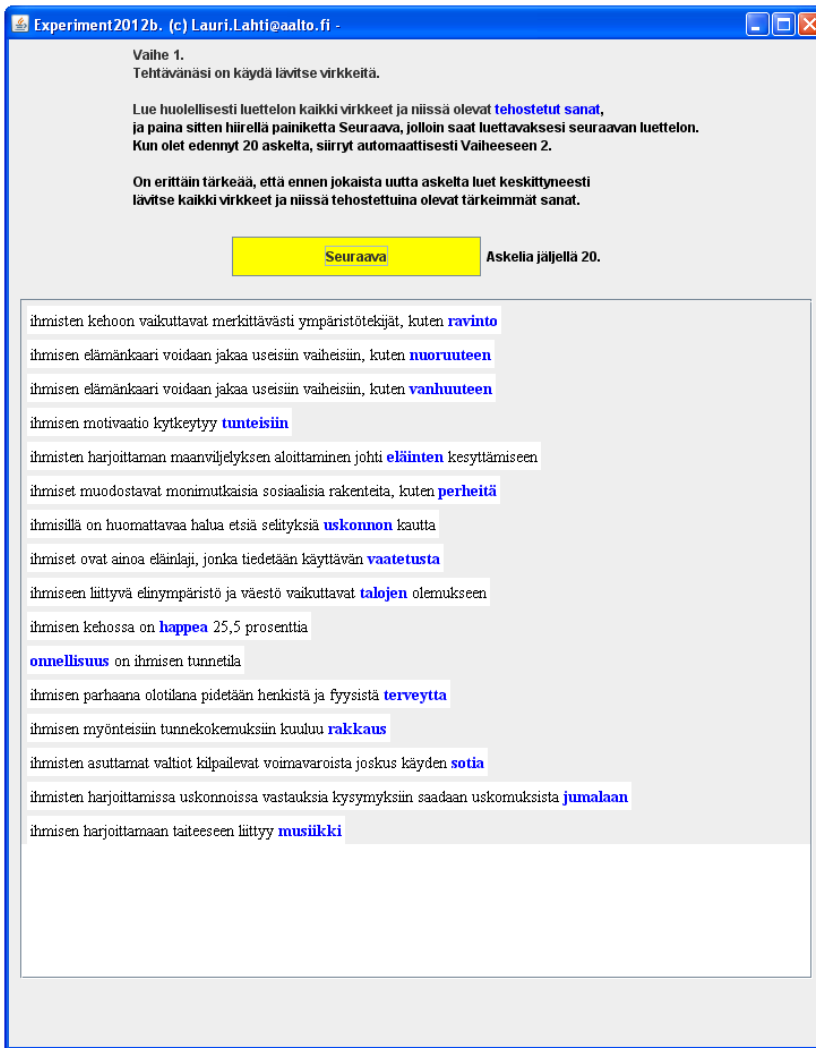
Experiment2012b. (c) Lauri.Lahti@aalto.fi -

Vaihe 1.
Tehtävänäsi on käydä lävitse virkkeitä.

Lue huolellisesti luettelon kaikki virkkeet ja niissä olevat tehostetut sanat, ja paina sitten hiirellä painiketta Seuraava, jolloin saat luettavaksesi seuraavan luettelon. Kun olet edennyt 20 askelta, siirryt automaattisesti Vaiheeseen 2.

On erittäin tärkeää, että ennen jokaista uutta askelta luet keskittyneesti lävitse kaikki virkkeet ja niissä tehostettuina olevat tärkeimmät sanat.

Seuraava

Askelia jäljellä 20.

ihmisten kehoon vaikuttavat merkittävästi ympäristötekijät, kuten ravinto

ihmisen elämänkaari voidaan jakaa useisiin vaiheisiin, kuten nuoruuteen

ihmisen elämänkaari voidaan jakaa useisiin vaiheisiin, kuten vanhuuteen

ihmisen motivaatio kytkeytyy tunteisiin

ihmisten harjoittaman maanviljelyksen aloittaminen johti eläinten kesyttämiseen

ihmiset muodostavat monimutkaisia sosiaalisia rakenteita, kuten perheitä

ihmisillä on huomattavaa halua etsiä selityksiä uskonnon kautta

ihmiset ovat ainoa eläinlaji, jonka tiedetään käyttävän vaatetusta

ihmiseen liittyvä elinympäristö ja väestö vaikuttavat talojen olemukseen

ihmisen kehossa on happea 25,5 prosenttia

onnellisuus on ihmisen tunnetila

ihmisen parhaana olotilana pidetään henkistä ja fyysistä terveyttä

ihmisen myönteisiin tunnekokemuksiin kuuluu rakkaus

ihmisten asuttamat valtiot kilpailevat voimavaroista joskus käyden sotia

ihmisten harjoittamissa uskonnoissa vastauksia kysymyksiin saadaan uskomuksista jumalaan

ihmisen harjoittamaan taiteeseen liittyy musiikki